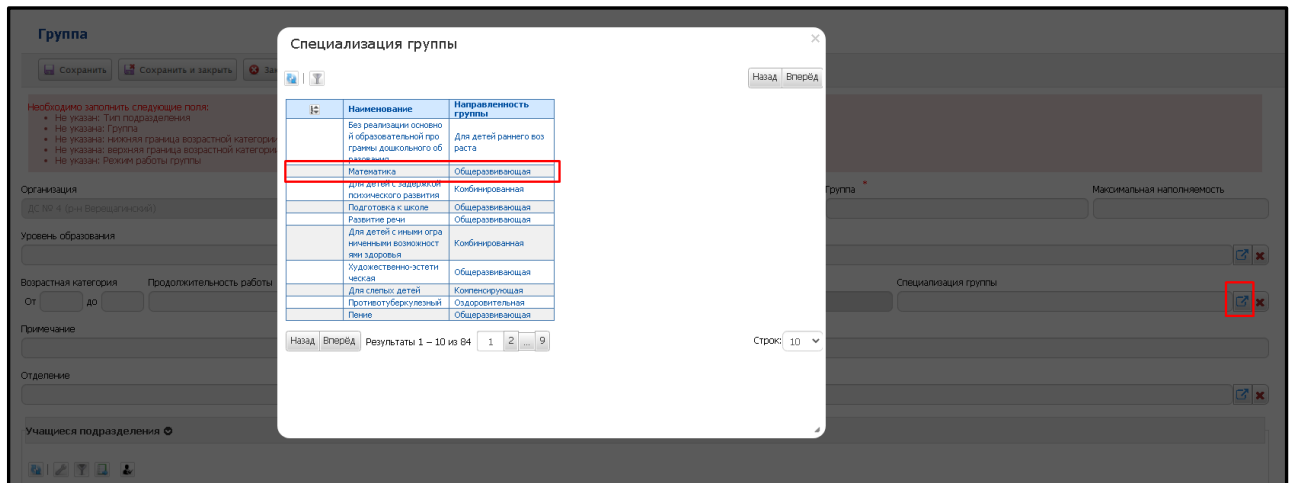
Группа

Сохранить Сохранить и закрыть За

Необходимо заполнить следующие поля:
• Не указан: Тип подразделения
• Не указана: Группа
• Не указана: нижняя граница возрастной категори
• Не указана: верхняя граница возрастной категори
• Не указан: Режим работы группы

Организация
ДС№4 (р-н Верещагинский)

Уровень образования

Возрастная категория Продолжительность работы
От до

Примечание

Отделение

Учащиеся подразделения

Группа *
Максимальная наполняемость

Специализация группы

Специализация группы

Назад Вперёд

| | Наименование | Направленность группы |
|---|---|---|
| | Без реализации основной образовательной программы дошкольного образования | Для детей раннего возраста |
| | Математика | Общеразвивающая |
| | Для детей с задержкой психического развития | Комбинированная |
| | Подготовка к школе | Общеразвивающая |
| | Развитие речи | Общеразвивающая |
| | Для детей с иными ограниченными возможностями здоровья | Комбинированная |
| | Художественно-эстетическая | Общеразвивающая |
| | Для слепых детей | Компенсирующая |
| | Противотуберкулезный | Оздоровительная |
| | Пение | Общеразвивающая |

Назад Вперёд Результаты 1 – 10 из 84 1 2 ... 9

Строк: 10